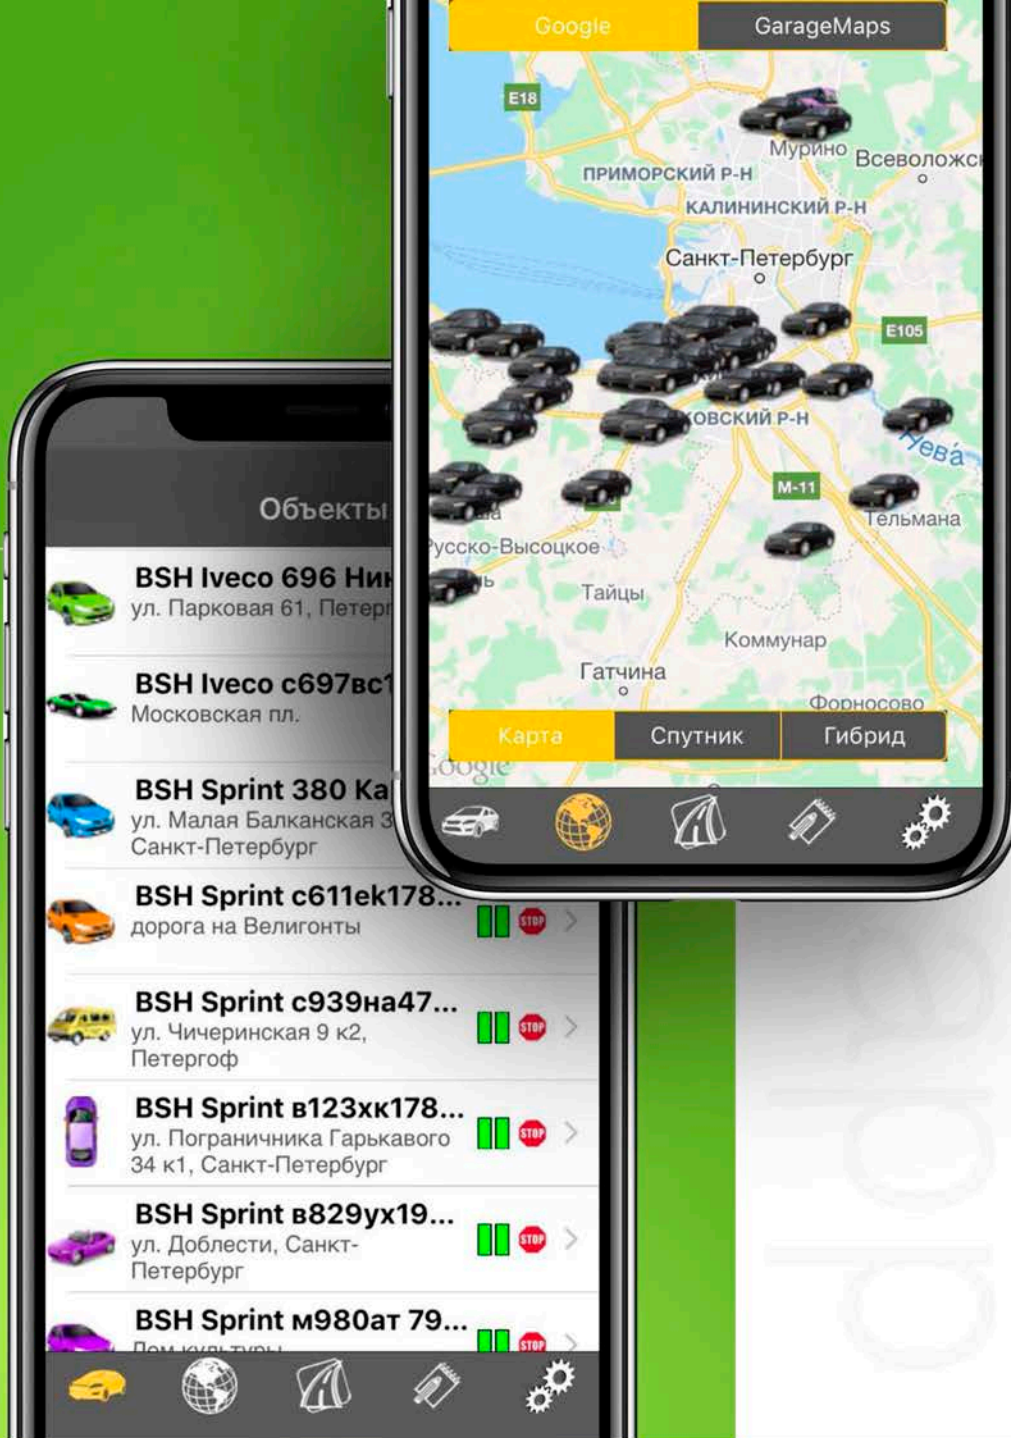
Google GarageMaps

E18

Мурино Всеволожск

ПРИМОРСКИЙ Р-Н

КАЛИНИНСКИЙ Р-Н

Санкт-Петербург

E105

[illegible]ОВСКИЙ Р-Н

Нева

M-11

Тельмана

Русско-Высоцкое

Тайцы

Коммунар

Гатчина

Форносово

Карта Спутник Гибрид

Google

Объекты

BSH Iveco 696 Ни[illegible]
ул. Парковая 61, Петер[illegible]

BSH Iveco с697вс1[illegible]
Московская пл.

BSH Sprint 380 Ка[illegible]
ул. Малая Балканская 3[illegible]
Санкт-Петербург

BSH Sprint с611ек178...
дорога на Велигонты
STOP

BSH Sprint с939на47...
ул. Чичеринская 9 к2, Петергоф
STOP

BSH Sprint в123хк178...
ул. Пограничника Гарькавого 34 к1, Санкт-Петербург
STOP

BSH Sprint в829ух19...
ул. Доблести, Санкт-Петербург
STOP

BSH Sprint м980ат 79...
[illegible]
STOP